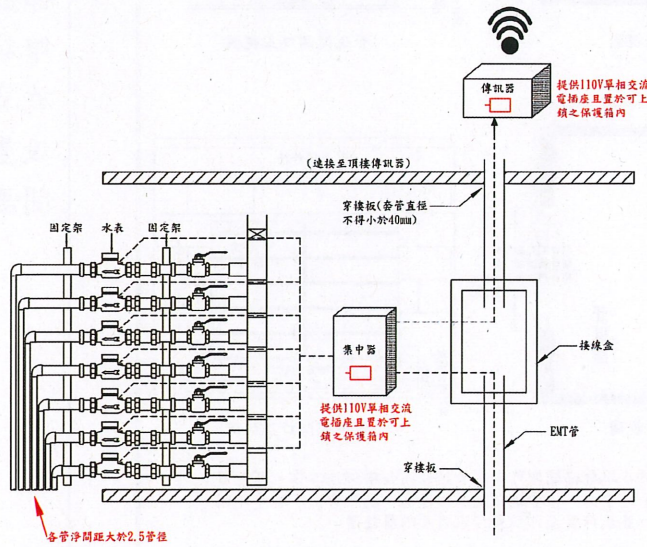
傳訊器

提供110V單相交流電插座且置於可上鎖之保護箱內

(連接至頂樓傳訊器)

穿樓板(套管直徑不得小於40mm)

固定架

水表

固定架

集中器

接線盒

提供110V單相交流電插座且置於可上鎖之保護箱內

EMT管

穿樓板

各管淨間距大於2.5管徑